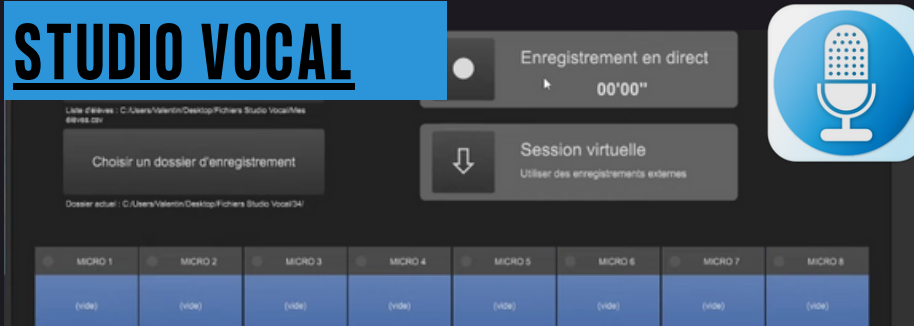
STUDIO VOCAL

Liste d'élèves : C:/Users/Valentin/Desktop/Fichiers Studio Vocal/Mes élèves.csv

Choisir un dossier d'enregistrement

Dossier actuel : C:/Users/Valentin/Desktop/Fichiers Studio Vocal/34/

Enregistrement en direct
00'00''

Session virtuelle
Utiliser des enregistrements externes

| MICRO 1 | MICRO 2 | MICRO 3 | MICRO 4 | MICRO 5 | MICRO 6 | MICRO 7 | MICRO 8 |
|---|---|---|---|---|---|---|---|
| (vide) | (vide) | (vide) | (vide) | (vide) | (vide) | (vide) | (vide) |